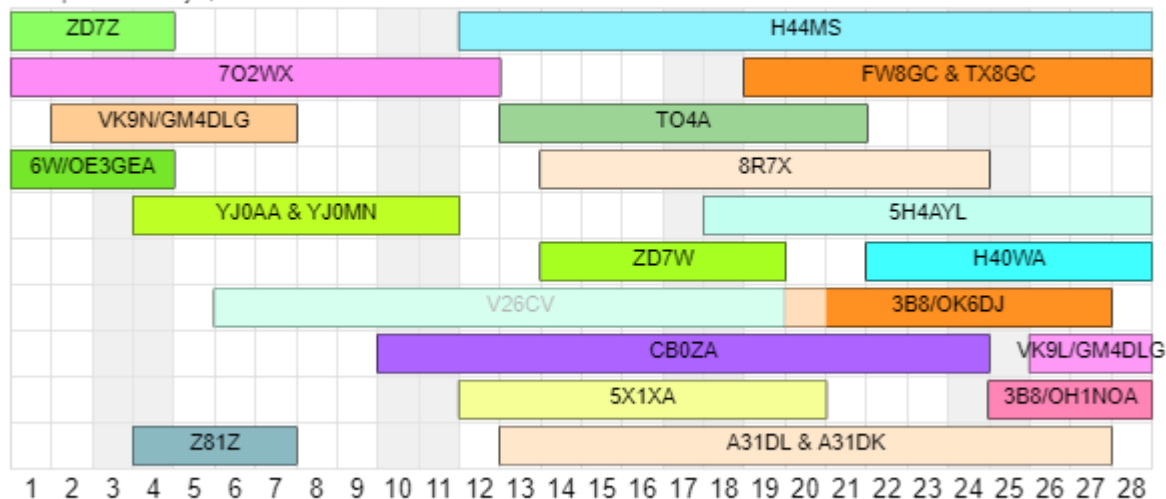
ZD7Z
H44MS
7O2WX
FW8GC & TX8GC
VK9N/GM4DLG
TO4A
6W/OE3GEA
8R7X
YJ0AA & YJ0MN
5H4AYL
ZD7W
H40WA
V26CV
3B8/OK6DJ
CB0ZA
VK9L/GM4DLG
5X1XA
3B8/OH1NOA
Z81Z
A31DL & A31DK
1 2 3 4 5 6 7 8 9 10 11 12 13 14 15 16 17 18 19 20 21 22 23 24 25 26 27 28